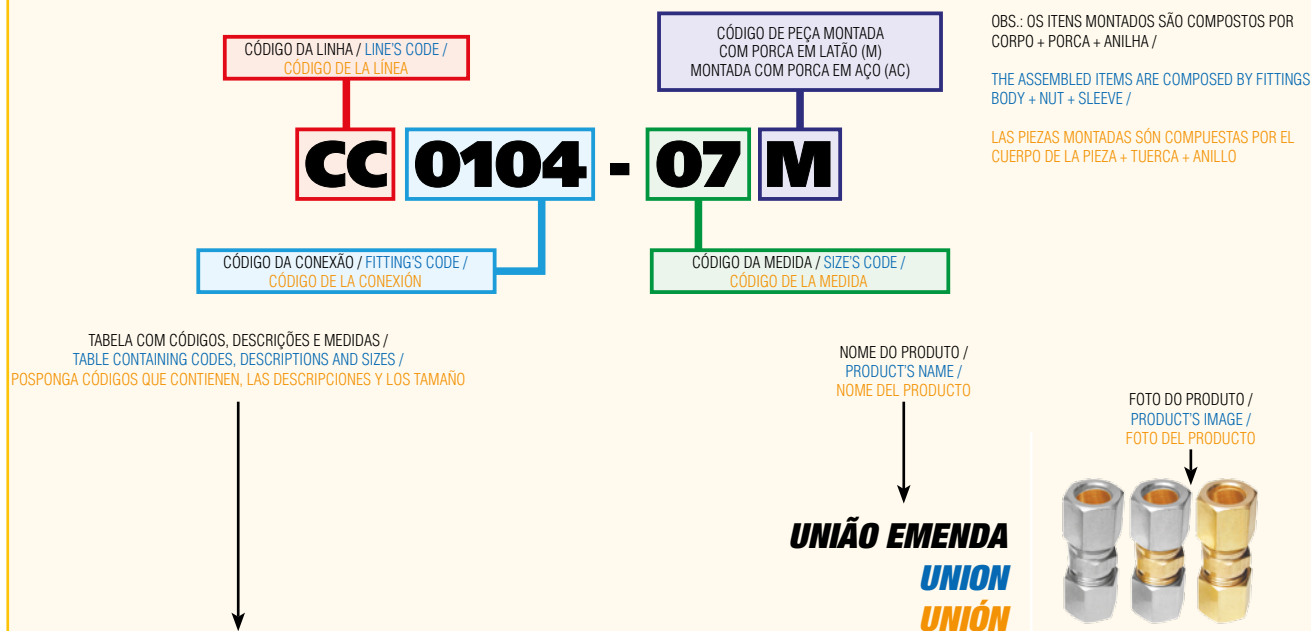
CÓDIGO DA LINHA / LINE'S CODE / CÓDIGO DE LA LÍNEA

CÓDIGO DE PEÇA MONTADA COM PORCA EM LATÃO (M) MONTADA COM PORCA EM AÇO (AC)

OBS.: OS ITENS MONTADOS SÃO COMPOSTOS POR CORPO + PORCA + ANILHA /

THE ASSEMBLED ITEMS ARE COMPOSED BY FITTINGS BODY + NUT + SLEEVE /

LAS PIEZAS MONTADAS SÓN COMPUESTAS POR EL CUERPO DE LA PIEZA + TUERCA + ANILLO

CC 0104 - 07 M

CÓDIGO DA CONEXÃO / FITTING'S CODE / CÓDIGO DE LA CONEXIÓN

CÓDIGO DA MEDIDA / SIZE'S CODE / CÓDIGO DE LA MEDIDA

TABELA COM CÓDIGOS, DESCRIÇÕES E MEDIDAS / TABLE CONTAINING CODES, DESCRIPTIONS AND SIZES / POSPONGA CÓDIGOS QUE CONTIENEN, LAS DESCRIPCIONES Y LOS TAMAÑO

NOME DO PRODUTO / PRODUCT'S NAME / NOME DEL PRODUCTO

FOTO DO PRODUTO / PRODUCT'S IMAGE / FOTO DEL PRODUCTO

UNIÃO EMENDA
UNION
UNIÓN